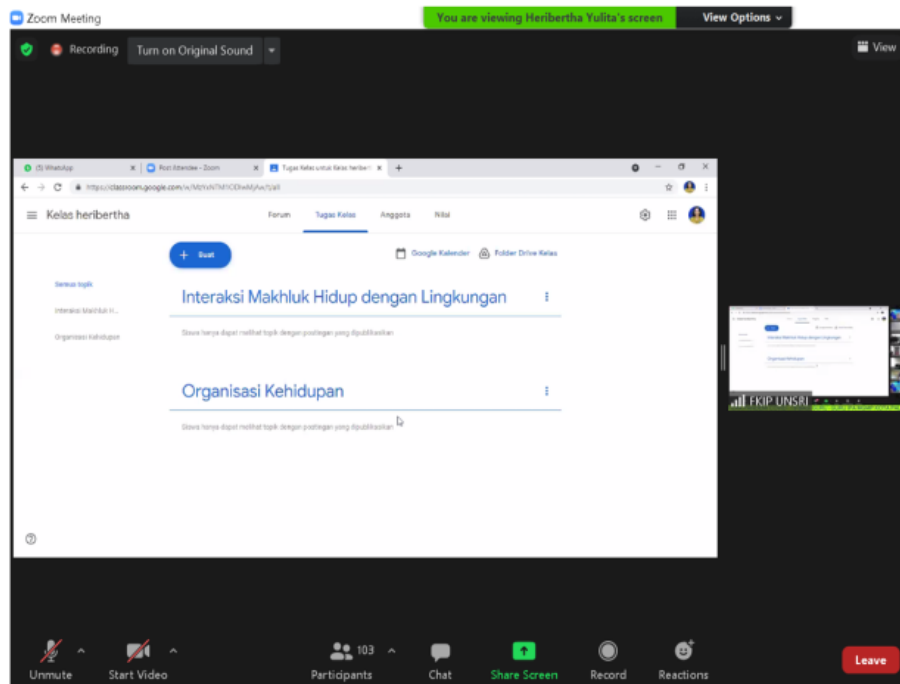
Zoom Meeting

You are viewing Heribertha Yulita's screen

View Options

Recording

Turn on Original Sound

View

(5) WhatsApp

Post Attendee - Zoom

Tugas Kelas untuk Kelas heriber

https://classroom.google.com/w/MjYxNTM5ODIwMjAw/t/all

Kelas heribertha

Forum

Tugas Kelas

Anggota

Nilai

Buat

Google Kalender

Folder Drive Kelas

Semua topik

Interaksi Makhluk H...

Organisasi Kehidupan

Interaksi Makhluk Hidup dengan Lingkungan

Siswa hanya dapat melihat topik dengan postingan yang dipublikasikan

Organisasi Kehidupan

Siswa hanya dapat melihat topik dengan postingan yang dipublikasikan

FKIP UNSRI

Unmute

Start Video

103

Participants

Chat

Share Screen

Record

Reactions

Leave